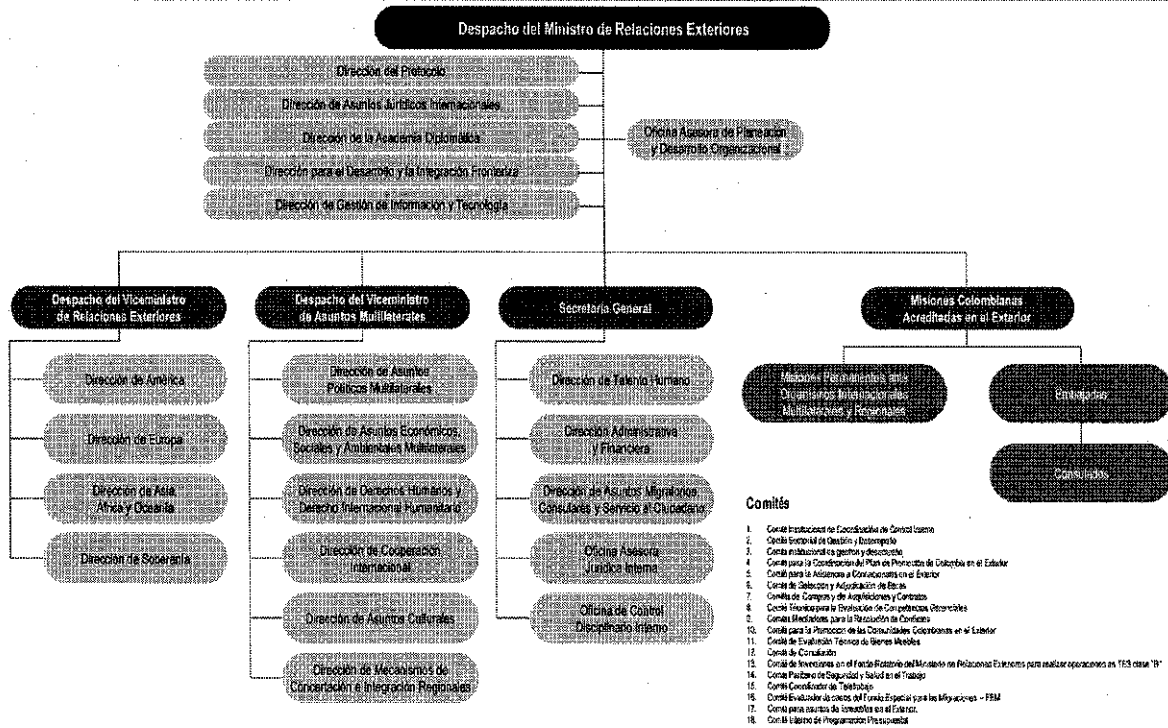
Despacho del Ministro de Relaciones Exteriores

Dirección del Protocolo

Dirección de Asuntos Jurídicos Internacionales

Dirección de la Academia Diplomática

Dirección para el Desarrollo y la Integración Fronteriza

Dirección de Gestión de Información y Tecnología

Oficina Asesora de Planeación y Desarrollo Organizacional

Despacho del Viceministro de Relaciones Exteriores

Dirección de América

Dirección de Europa

Dirección de Asia, África y Oceanía

Dirección de Soberanía

Despacho del Viceministro de Asuntos Multilaterales

Dirección de Asuntos Políticos Multilaterales

Dirección de Asuntos Económicos, Sociales y Ambientales Multilaterales

Dirección de Derechos Humanos y Derecho Internacional Humanitario

Dirección de Cooperación Internacional

Dirección de Asuntos Culturales

Dirección de Mecanismos de Concertación e Integración Regionales

Secretaría General

Dirección de Talento Humano

Dirección Administrativa y Financiera

Dirección de Asuntos Migratorios, Consulares y Servicio al Ciudadano

Oficina Asesora Jurídica Interna

Oficina de Control Disciplinario Interno

Misiones Colombianas Acreditadas en el Exterior

Misiones Permanentes ante Organismos Internacionales Multilaterales y Regionales

Embajadas

Consulados

Comités

1. Comité Institucional de Coordinación de Control Interno
2. Comité Sectorial de Gestión y Desempeño
3. Comité Institucional de gestión y desempeño
4. Comité para la Coordinación del Plan de Promoción de Colombia en el Exterior
5. Comité para la Asistencia a Connacionales en el Exterior
6. Comité de Selección y Adjudicación de Becas
7. Comité de Compras y de Adquisiciones y Contratos
8. Comité Técnico para la Evaluación de Competencias Gerenciales
9. Comité Mediadores para la Resolución de Conflictos
10. Comité para la Promoción de las Comunidades Colombianas en el Exterior
11. Comité de Evaluación Técnica de Bienes Muebles
12. Comité de Conciliación
13. Comité de Inversiones en el Fondo Rotatorio del Ministerio de Relaciones Exteriores para realizar operaciones en TES clase "B"
14. Comité Paritario de Seguridad y Salud en el Trabajo
15. Comité Coordinador de Teletrabajo
16. Comité Evaluador de casos del Fondo Especial para las Migraciones – FEM
17. Comité para asuntos de inmuebles en el Exterior
18. Comité Interno de Programación Presupuestal